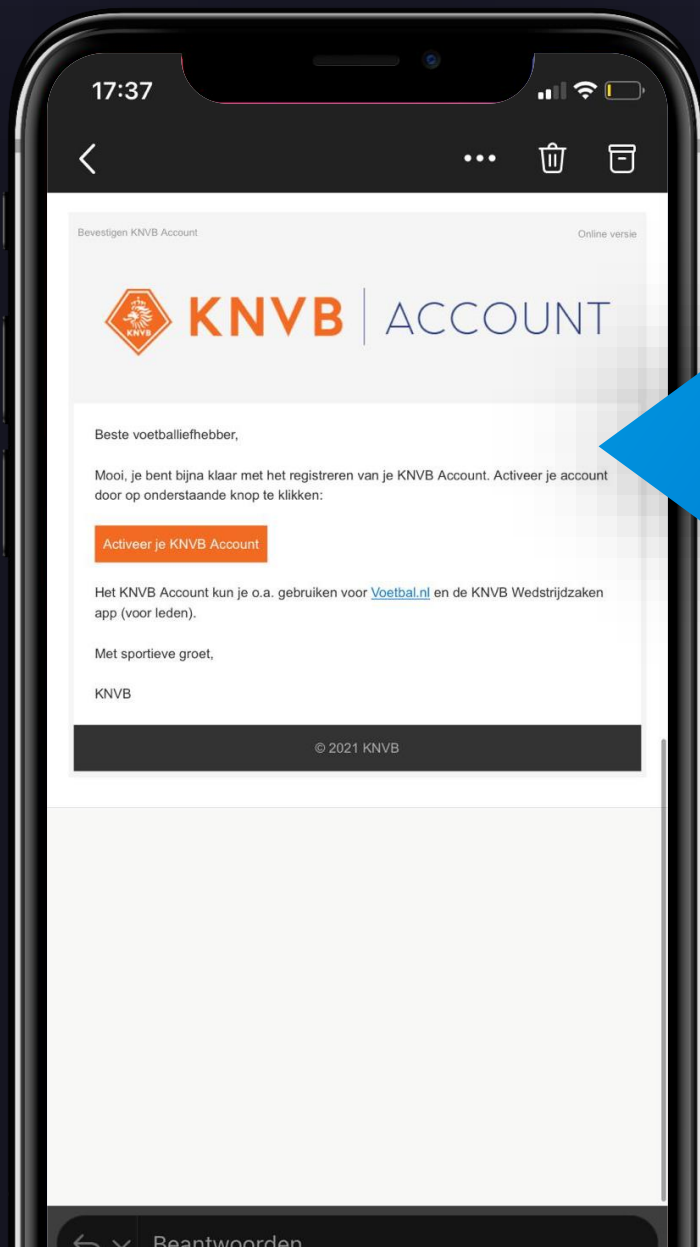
17:37

Bevestigen KNVB Account

Online versie

KNVB

KNVB | ACCOUNT

Beste voetballiefhebber,

Mooi, je bent bijna klaar met het registreren van je KNVB Account. Activeer je account door op onderstaande knop te klikken:

Activeer je KNVB Account

Het KNVB Account kun je o.a. gebruiken voor Voetbal.nl en de KNVB Wedstrijdzaken app (voor leden).

Met sportieve groet,

KNVB

© 2021 KNVB

Beantwoorden